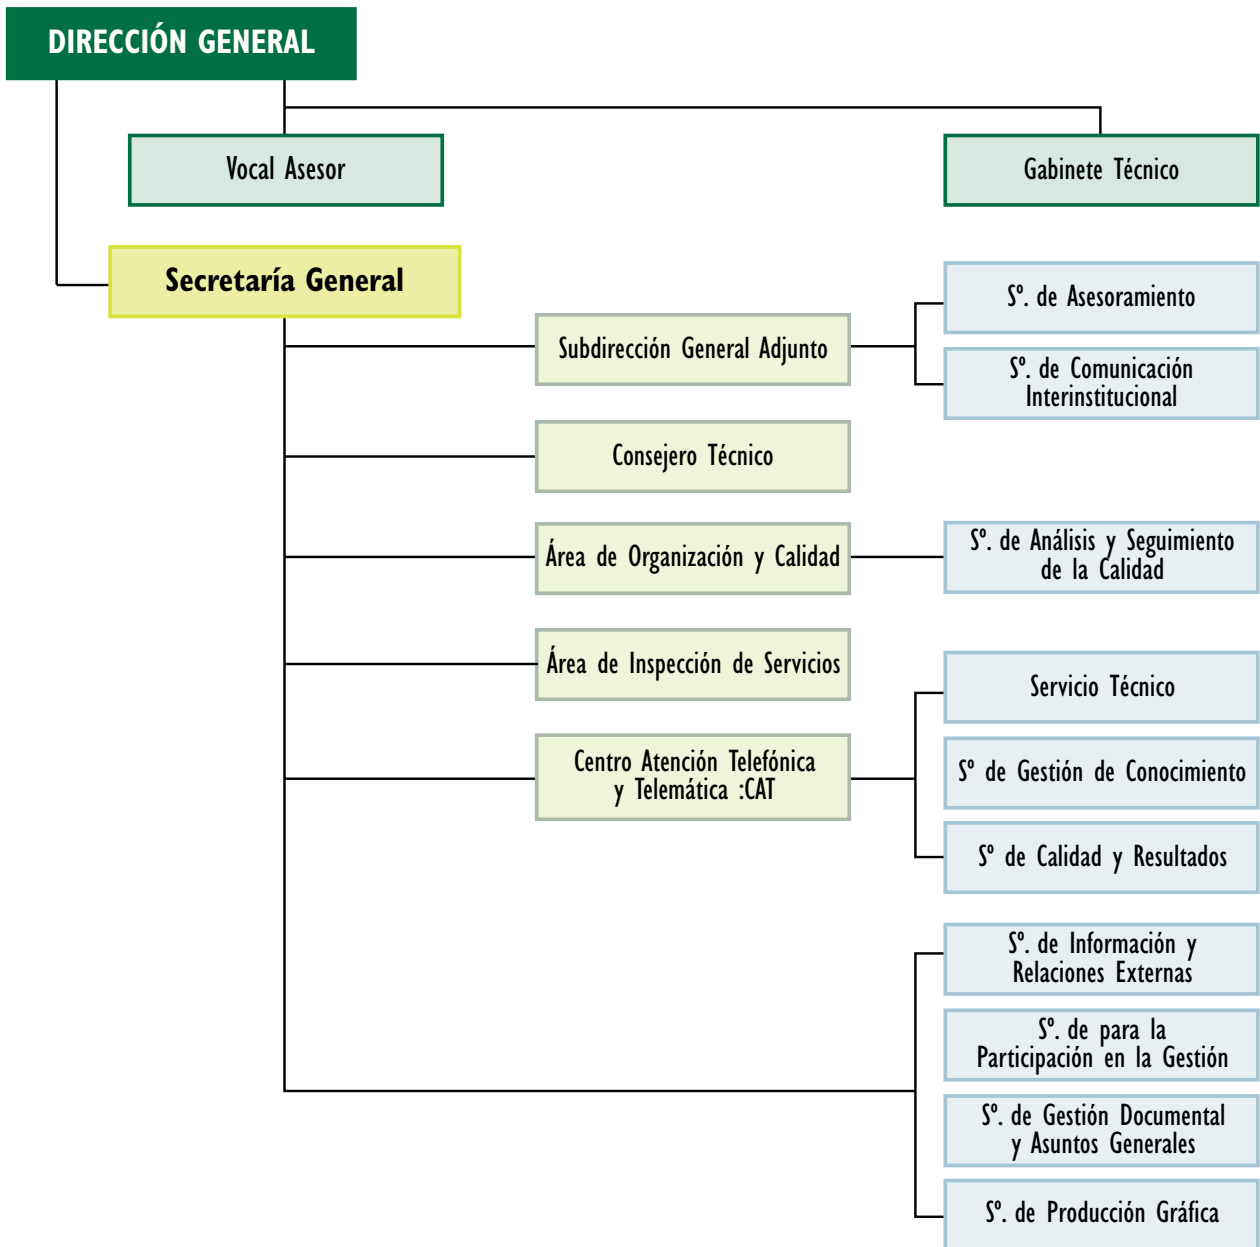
DIRECCIÓN GENERAL

Vocal Asesor

Gabinete Técnico

Secretaría General

Subdirección General Adjunto

Sº. de Asesoramiento

Sº. de Comunicación Interinstitucional

Consejero Técnico

Área de Organización y Calidad

Sº. de Análisis y Seguimiento de la Calidad

Área de Inspección de Servicios

Servicio Técnico

Centro Atención Telefónica y Telemática :CAT

Sº de Gestión de Conocimiento

Sº de Calidad y Resultados

Sº. de Información y Relaciones Externas

Sº. de para la Participación en la Gestión

Sº. de Gestión Documental y Asuntos Generales

Sº. de Producción Gráfica